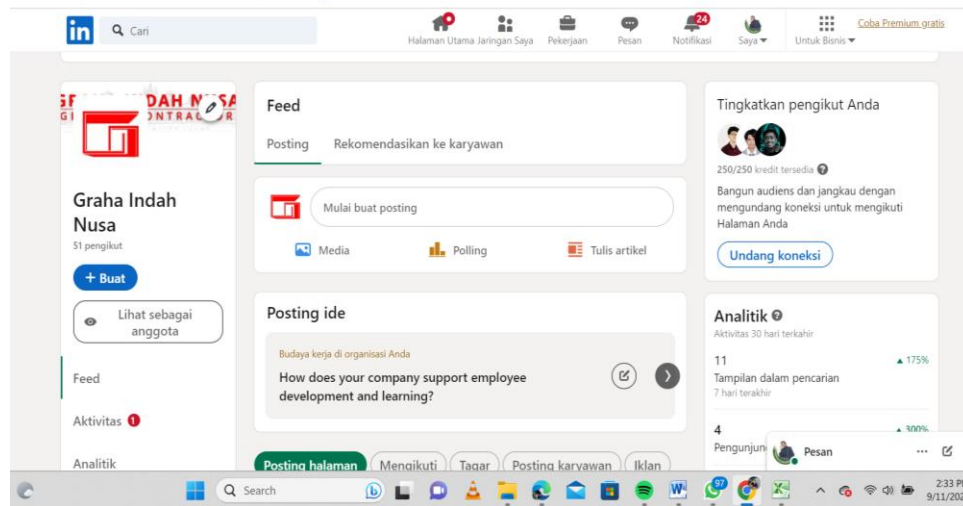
in Cari

Halaman Utama Jaringan Saya Pekerjaan Pesan 24 Notifikasi Saya Untuk Bisnis Coba Premium gratis

GR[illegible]DAH N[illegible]SA
G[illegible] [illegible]ONTRA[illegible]R

Graha Indah Nusa
51 pengikut

+ Buat

Lihat sebagai anggota

Feed

Aktivitas 1

Analitik

Feed

Posting Rekomendasikan ke karyawan

Mulai buat posting

Media Polling Tulis artikel

Posting ide

Budaya kerja di organisasi Anda

How does your company support employee development and learning?

Posting halaman Mengikuti Tagar Posting karyawan Iklan

Tingkatkan pengikut Anda

250/250 kredit tersedia

Bangun audiens dan jangkau dengan mengundang koneksi untuk mengikuti Halaman Anda

Undang koneksi

Analitik
Aktivitas 30 hari terakhir

11 ▲175%
Tampilan dalam pencarian
7 hari terakhir

4 ▲300%
Pengunjun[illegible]

Pesan

Search

97

2:33 P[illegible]
9/11/20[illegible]